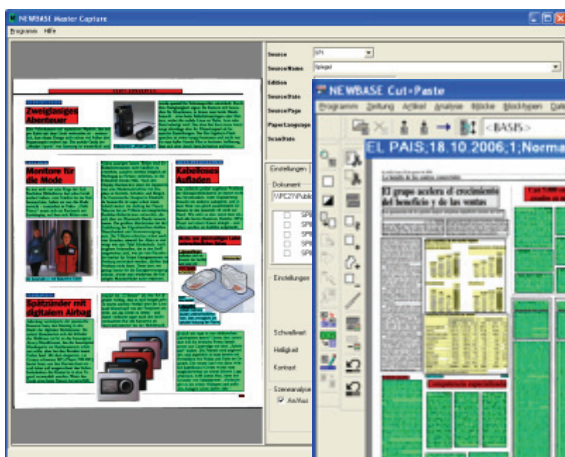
NEWBASE Master Capture
Programm Hilfe

Zweigleisiges Abenteuer

Monitore für die Mode

Spätzünder mit digitalem Airbag

Kabelloses Aufladen

Source
Source/Name
Edition
Source/Date
Source/Page
Paper/Language
Scan/Date

Spiegel

Einstellungen
Dokument
Einstellungen
Schwellwert
Helligkeit
Kontrast
Szenenanalyse
An/Aus

NEWBASE Cut+Paste
Programm Zeitung Artikel Analyse Blöcke Blocktypen Date
<BASIS>
EL PAIS;18.10.2006;1;Norma
El grupo acelera el crecimiento del beneficio y de las ventas
Competencia especializada